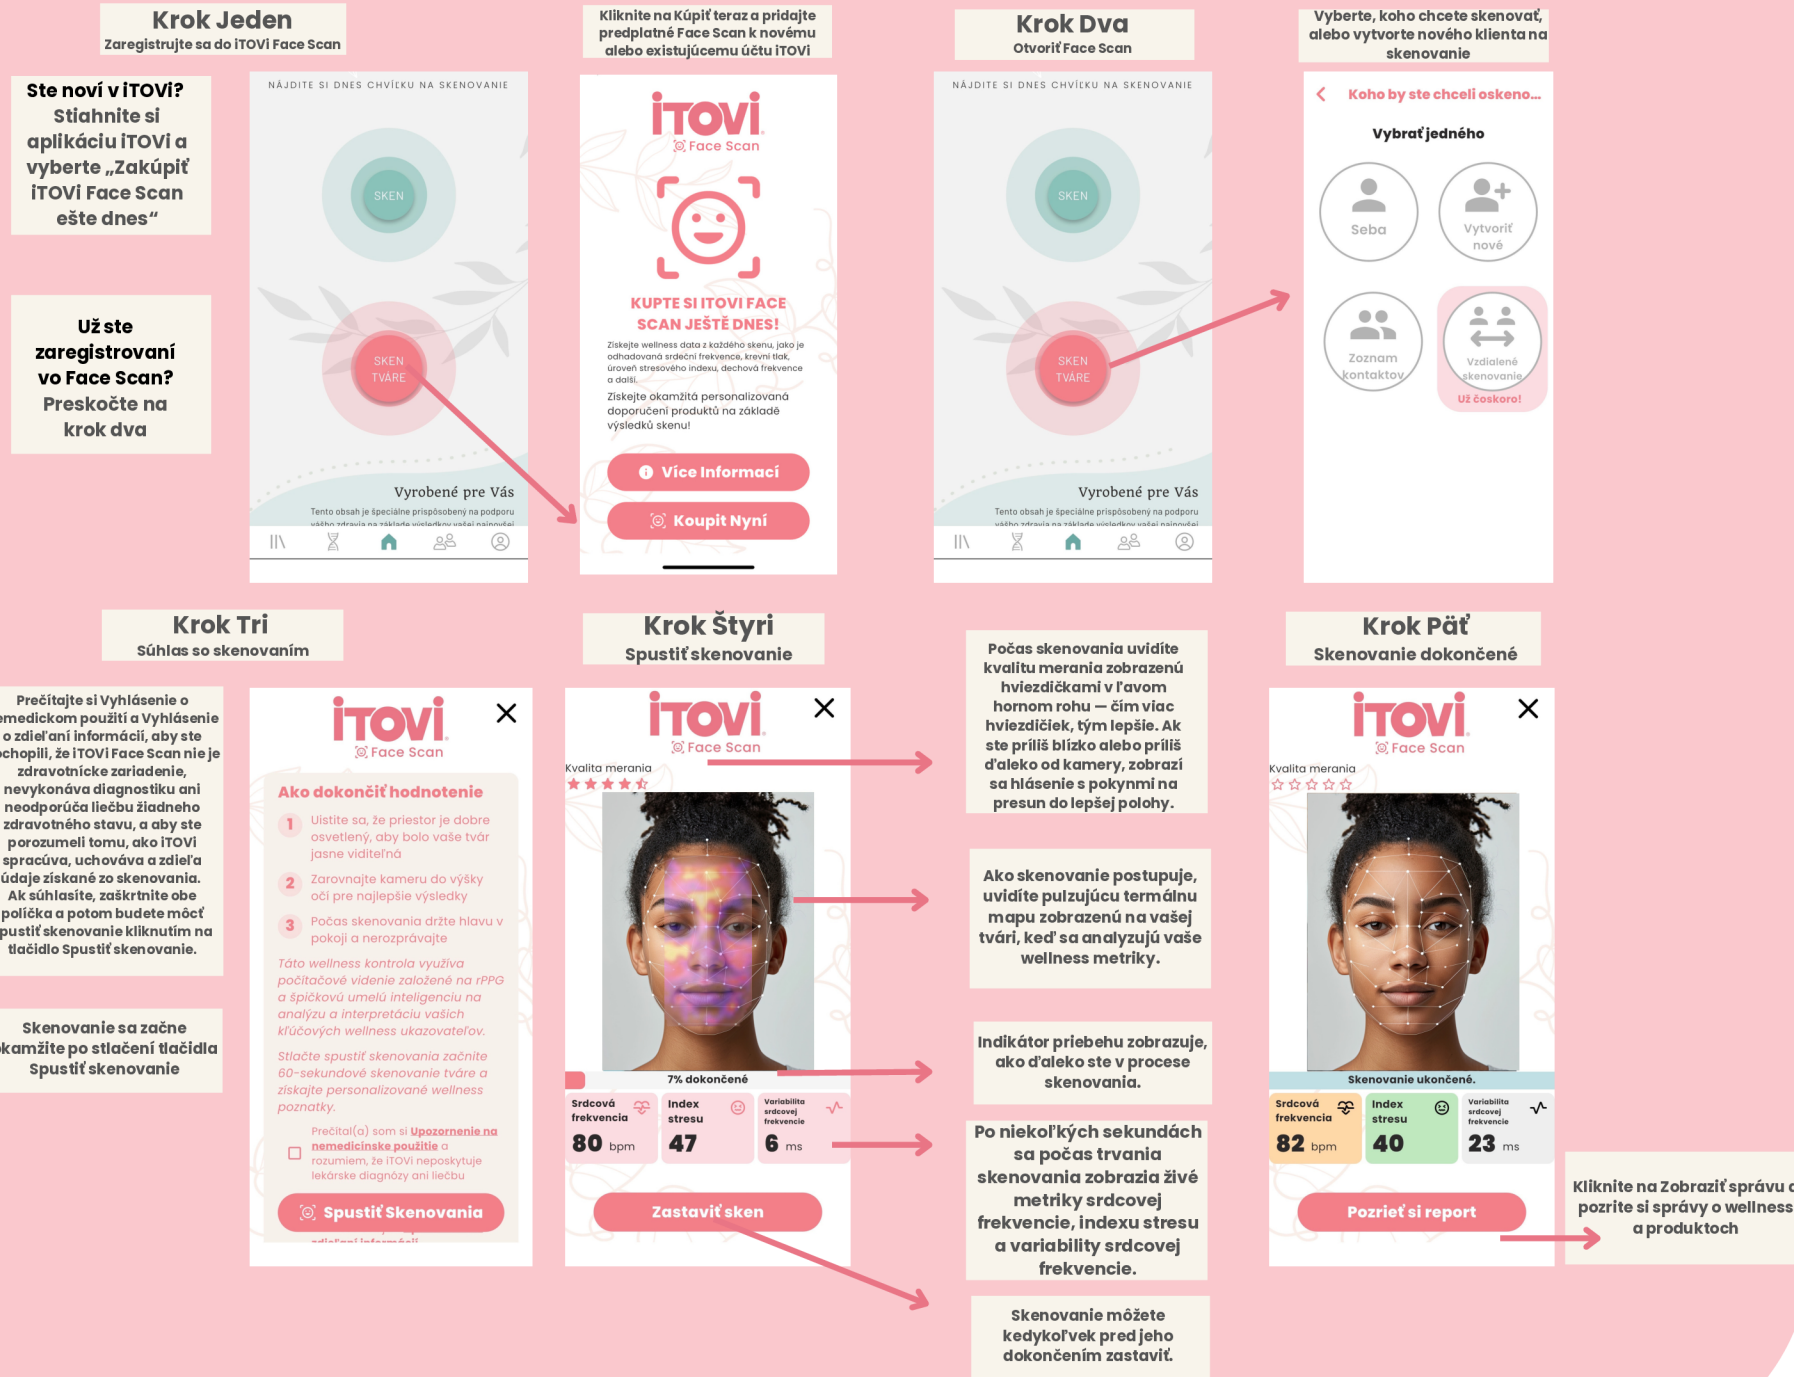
Krok Jeden
Zaregistrujte sa do iTOVi Face Scan

Ste noví v iTOVi? Stiahnite si aplikáciu iTOVi a vyberte „Zakúpiť iTOVi Face Scan ešte dnes“

Už ste zaregistrovaní vo Face Scan? Preskočte na krok dva

NÁJDITE SI DNES CHVÍĽKU NA SKENOVANIE

SKEN

SKEN TVÁRE

Vyrobené pre Vás

Tento obsah je špeciálne prispôsobený na podporu vášho zdravia na základe výsledkov vašej najnovšej

Kliknite na Kúpiť teraz a pridajte predplatné Face Scan k novému alebo existujúcemu účtu iTOVi

iTOVi
Face Scan

KUPTE SI ITOVI FACE SCAN JEŠTĚ DNES!

Získejte wellness data z každého skenu, jako je odhadovaná srdeční frekvence, krevní tlak, úroveň stresového indexu, dechová frekvence a další.

Získejte okamžitá personalizovaná doporučení produktů na základě výsledků skenu!

Více Informací

Koupit Nyní

Krok Dva
Otvoriť Face Scan

NÁJDITE SI DNES CHVÍĽKU NA SKENOVANIE

SKEN

SKEN TVÁRE

Vyrobené pre Vás

Tento obsah je špeciálne prispôsobený na podporu vášho zdravia na základe výsledkov vašej najnovšej

Vyberte, koho chcete skenovať, alebo vytvorte nového klienta na skenovanie

Koho by ste chceli oskeno...

Vybrať jedného

Seba

Vytvoriť nové

Zoznam kontaktov

Vzdialené skenovanie

Už čoskoro!

Krok Tri
Súhlas so skenovaním

Prečítajte si Vyhlásenie o nemedickom použití a Vyhlásenie o zdieľaní informácií, aby ste pochopili, že iTOVi Face Scan nie je zdravotnícke zariadenie, nevykonáva diagnostiku ani neodporúča liečbu žiadneho zdravotného stavu, a aby ste porozumeli tomu, ako iTOVi spracúva, uchováva a zdieľa údaje získané zo skenovania. Ak súhlasíte, zaškrtnite obe políčka a potom budete môcť spustiť skenovanie kliknutím na tlačidlo Spustiť skenovanie.

Skenovanie sa začne okamžite po stlačení tlačidla Spustiť skenovanie

iTOVi
Face Scan

Ako dokončiť hodnotenie

1 Uistite sa, že priestor je dobre osvetlený, aby bolo vaše tvár jasne viditeľná

2 Zarovnajte kameru do výšky očí pre najlepšie výsledky

3 Počas skenovania držte hlavu v pokoji a nerozprávajte

Táto wellness kontrola využíva počítačové videnie založené na rPPG a špičkovú umelú inteligenciu na analýzu a interpretáciu vašich kľúčových wellness ukazovateľov.

Stlačte spustiť skenovania začnite 60-sekundové skenovanie tváre a získajte personalizované wellness poznatky.

Prečítal(a) som si Upozornenie na nemedicínske použitie a rozumiem, že iTOVi neposkytuje lekárske diagnózy ani liečbu

Spustiť Skenovania

Krok Štyri
Spustiť skenovanie

iTOVi
Face Scan

Kvalita merania

7% dokončené

Srdcová frekvencia 80 bpm

Index stresu 47

Variabilita srdcovej frekvencie 6 ms

Zastaviť sken

Počas skenovania uvidíte kvalitu merania zobrazenú hviezdičkami v ľavom hornom rohu — čím viac hviezdičiek, tým lepšie. Ak ste príliš blízko alebo príliš ďaleko od kamery, zobrazí sa hlásenie s pokynmi na presun do lepšej polohy.

Ako skenovanie postupuje, uvidíte pulzujúcu termálnu mapu zobrazenú na vašej tvári, keď sa analyzujú vaše wellness metriky.

Indikátor priebehu zobrazuje, ako ďaleko ste v procese skenovania.

Po niekoľkých sekundách sa počas trvania skenovania zobrazia živé metriky srdcovej frekvencie, indexu stresu a variability srdcovej frekvencie.

Skenovanie môžete kedykoľvek pred jeho dokončením zastaviť.

Krok Päť
Skenovanie dokončené

iTOVi
Face Scan

Kvalita merania

Skenovanie ukončené.

Srdcová frekvencia 82 bpm

Index stresu 40

Variabilita srdcovej frekvencie 23 ms

Pozrieť si report

Kliknite na Zobraziť správu a pozrite si správy o wellness a produktoch